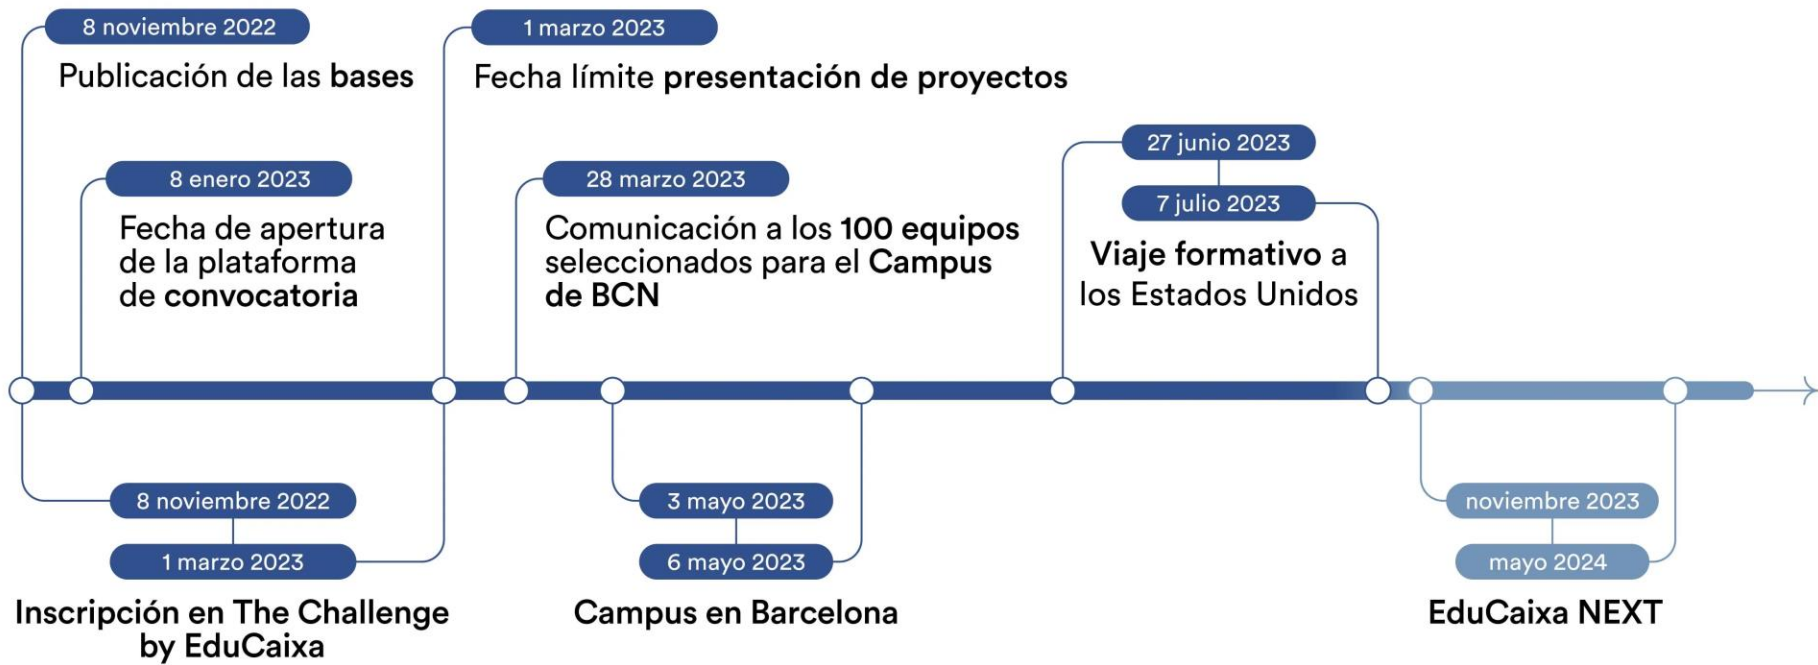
8 noviembre 2022
Publicación de las bases

1 marzo 2023
Fecha límite presentación de proyectos

8 enero 2023
Fecha de apertura de la plataforma de convocatoria

28 marzo 2023
Comunicación a los 100 equipos seleccionados para el Campus de BCN

27 junio 2023
7 julio 2023
Viaje formativo a los Estados Unidos

8 noviembre 2022
1 marzo 2023
Inscripción en The Challenge by EduCaixa

3 mayo 2023
6 mayo 2023
Campus en Barcelona

noviembre 2023
mayo 2024
EduCaixa NEXT